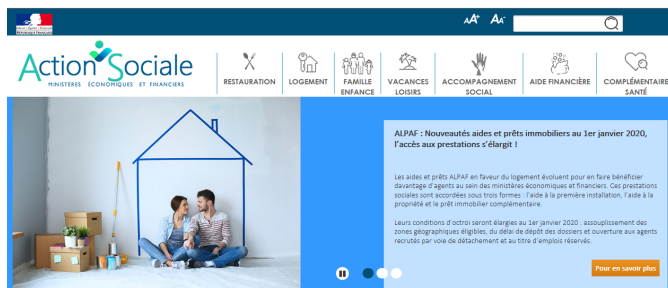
$A^+$ $A^-$

Action Sociale
MINISTÈRES ÉCONOMIQUES ET FINANCIERS

RESTAURATION
LOGEMENT
FAMILLE ENFANCE
VACANCES LOISIRS
ACCOMPAGNEMENT SOCIAL
AIDE FINANCIÈRE
COMPLÉMENTAIRE SANTÉ

ALPAF : Nouveautés aides et prêts immobiliers au 1er janvier 2020, l'accès aux prestations s'élargit !

Les aides et prêts ALPAF en faveur du logement évoluent pour en faire bénéficier davantage d'agents au sein des ministères économiques et financiers. Ces prestations sociales sont accordées sous trois formes : l'aide à la première installation, l'aide à la propriété et le prêt immobilier complémentaire.

Leurs conditions d'octroi seront élargies au 1er janvier 2020 : assouplissement des zones géographiques éligibles, du délai de dépôt des dossiers et ouverture aux agents recrutés par voie de détachement et au titre d'emplois réservés.

Pour en savoir plus